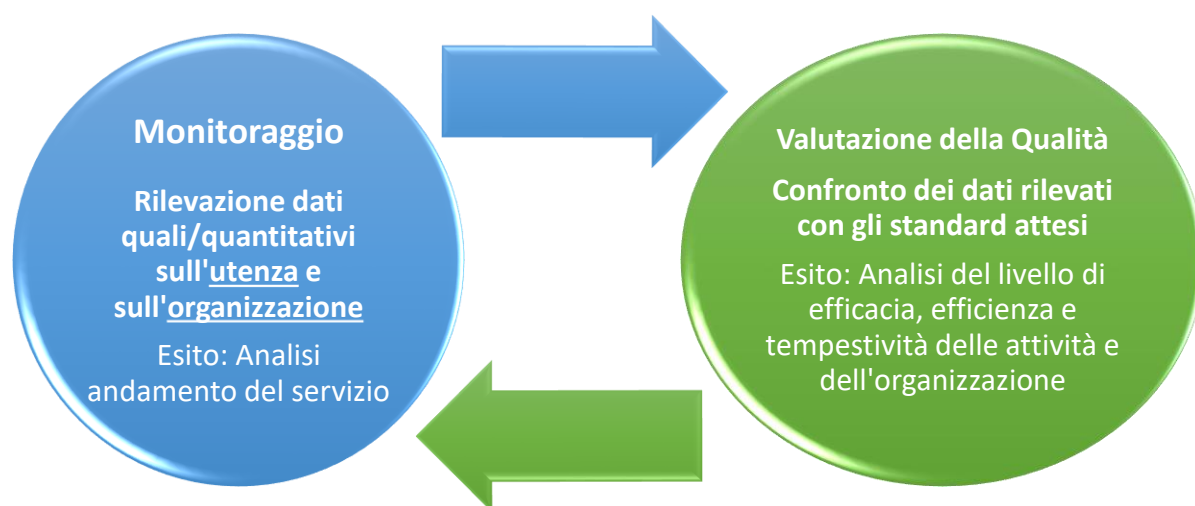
Monitoraggio

Rilevazione dati quali/quantitativi sull'utenza e sull'organizzazione

Esito: Analisi andamento del servizio

Valutazione della Qualità

Confronto dei dati rilevati con gli standard attesi

Esito: Analisi del livello di efficacia, efficienza e tempestività delle attività e dell'organizzazione